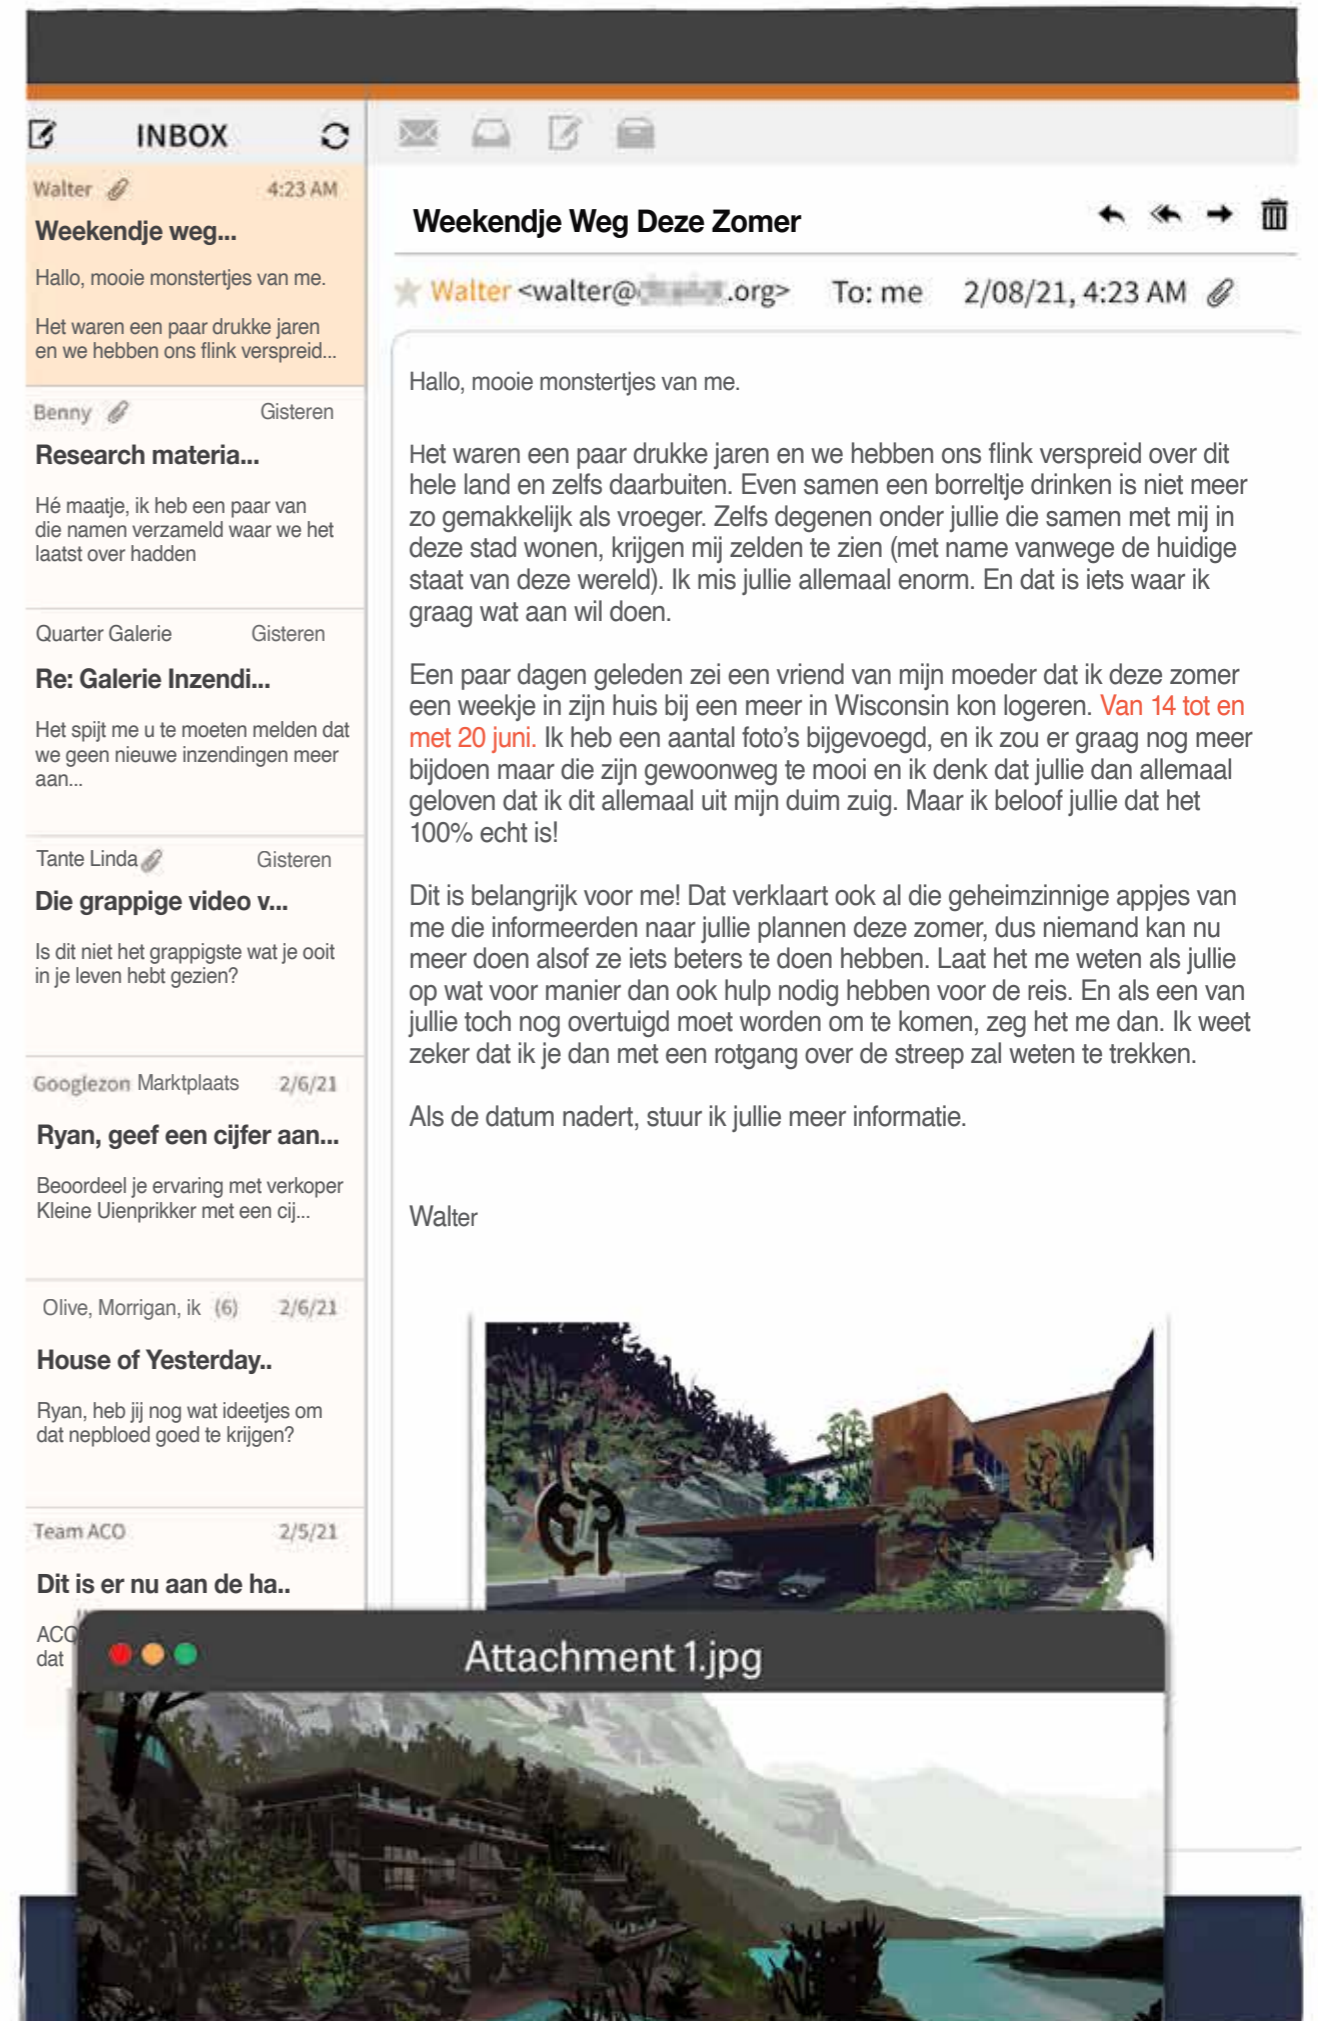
INBOX

Walter 4:23 AM
Weekendje weg...
Hallo, mooie monstertjes van me.
Het waren een paar drukke jaren en we hebben ons flink verspreid...

Benny Gisteren
Research materia...
Hé maatje, ik heb een paar van die namen verzameld waar we het laatst over hadden

Quarter Galerie Gisteren
Re: Galerie Inzendi...
Het spijt me u te moeten melden dat we geen nieuwe inzendingen meer aan...

Tante Linda Gisteren
Die grappige video v...
Is dit niet het grappigste wat je ooit in je leven hebt gezien?

Googlezon Marktplaats 2/6/21
Ryan, geef een cijfer aan...
Beoordeel je ervaring met verkoper Kleine Uienprikker met een cij...

Olive, Morrigan, ik (6) 2/6/21
House of Yesterday..
Ryan, heb jij nog wat ideetjes om dat nepbloed goed te krijgen?

Team ACO 2/5/21
Dit is er nu aan de ha..
ACO
dat

Weekendje Weg Deze Zomer

Walter <walter@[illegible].org> To: me 2/08/21, 4:23 AM

Hallo, mooie monstertjes van me.

Het waren een paar drukke jaren en we hebben ons flink verspreid over dit hele land en zelfs daarbuiten. Even samen een borreltje drinken is niet meer zo gemakkelijk als vroeger. Zelfs degenen onder jullie die samen met mij in deze stad wonen, krijgen mij zelden te zien (met name vanwege de huidige staat van deze wereld). Ik mis jullie allemaal enorm. En dat is iets waar ik graag wat aan wil doen.

Een paar dagen geleden zei een vriend van mijn moeder dat ik deze zomer een weekje in zijn huis bij een meer in Wisconsin kon logeren. Van 14 tot en met 20 juni. Ik heb een aantal foto's bijgevoegd, en ik zou er graag nog meer bijdoen maar die zijn gewoonweg te mooi en ik denk dat jullie dan allemaal geloven dat ik dit allemaal uit mijn duim zuig. Maar ik beloof jullie dat het 100% echt is!

Dit is belangrijk voor me! Dat verklaart ook al die geheimzinnige appjes van me die informeerden naar jullie plannen deze zomer, dus niemand kan nu meer doen alsof ze iets beters te doen hebben. Laat het me weten als jullie op wat voor manier dan ook hulp nodig hebben voor de reis. En als een van jullie toch nog overtuigd moet worden om te komen, zeg het me dan. Ik weet zeker dat ik je dan met een rotgang over de streep zal weten te trekken.

Als de datum nadert, stuur ik jullie meer informatie.

Walter

Attachment 1.jpg